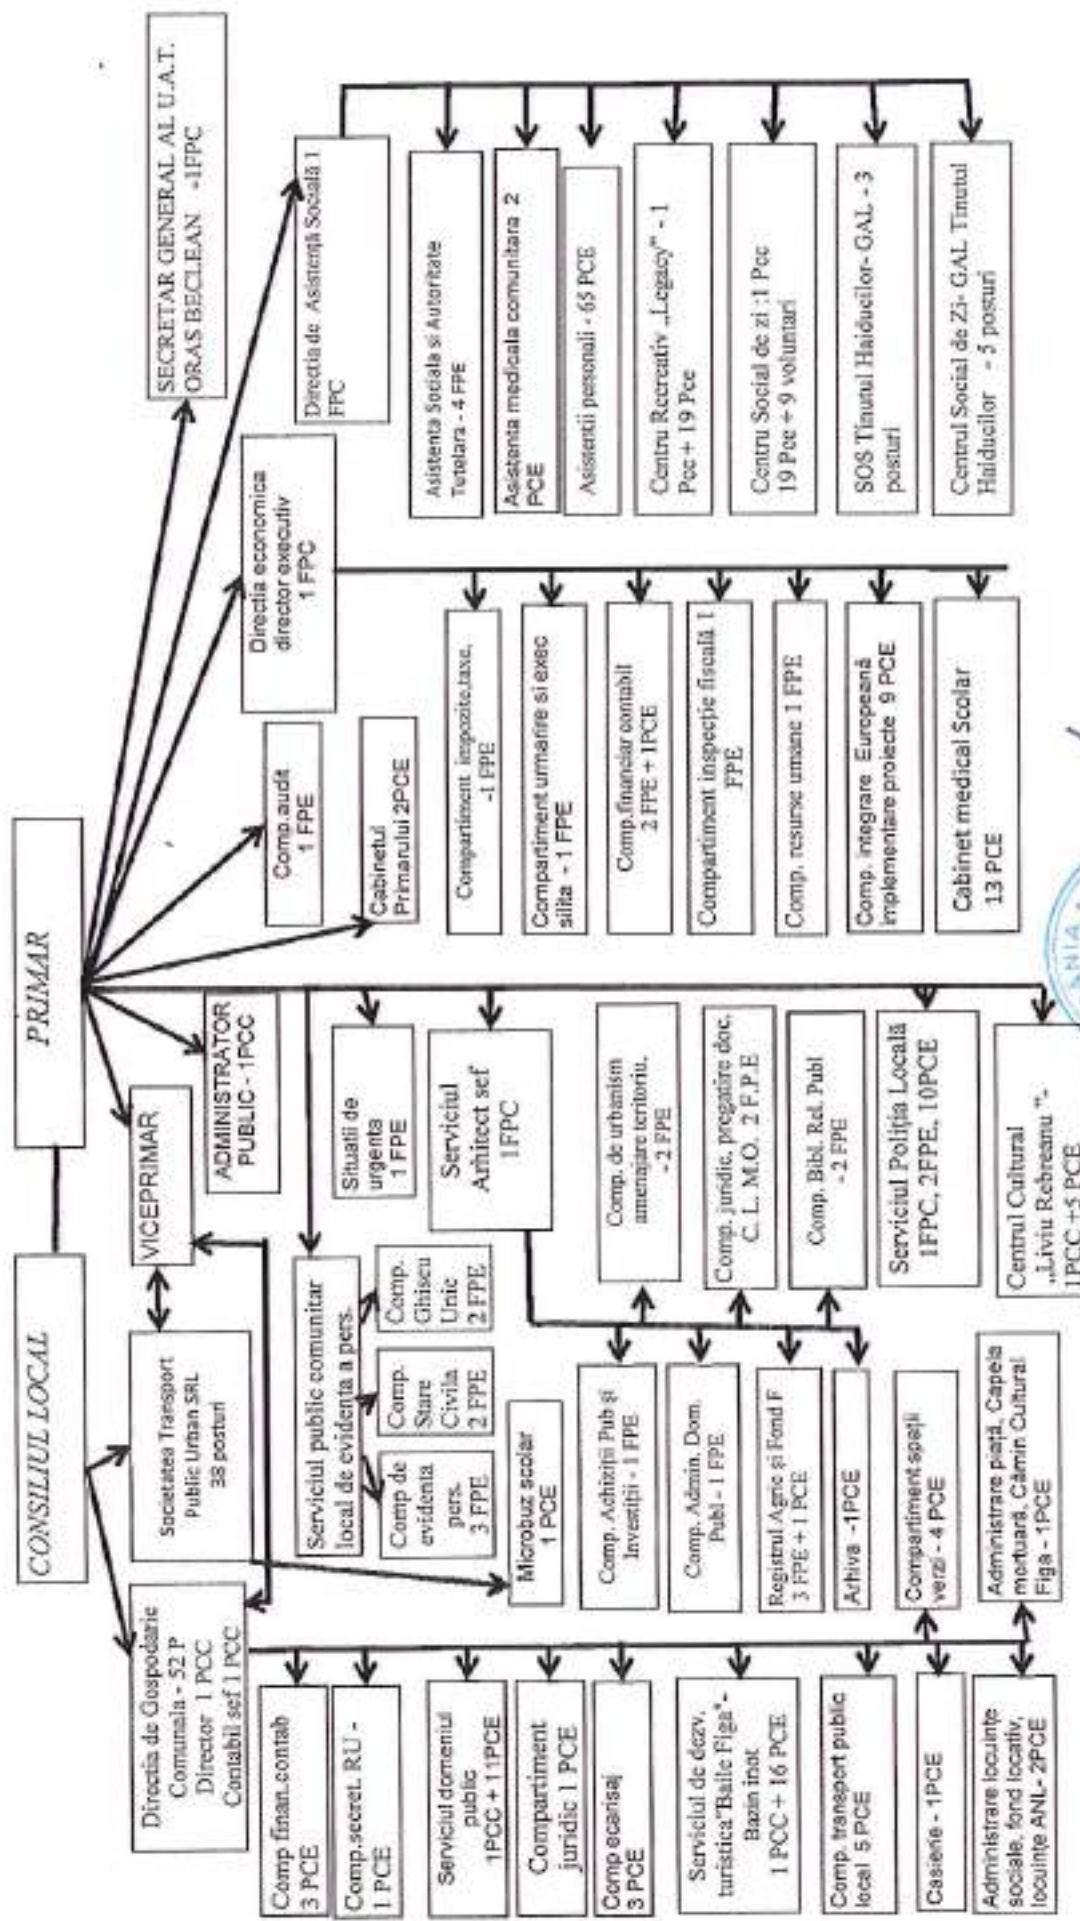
CONSILIUL LOCAL

PRIMAR

SECRETAR GENERAL AL U.A.T. ORAS BECLEAN -1FPC

VICEPRIMAR

ADMINISTRATOR PUBLIC - 1PCC

Comp.audit 1 FPE

Cabinetul Primarului 2PCE

Directia economica director executiv 1 FPC

Directia de Asistență Socială 1 FPC

Asistenta Sociala si Autoritate Tutelara - 4 FPE

Asistenta medicala comunitara 2 PCE

Asistentii personali - 65 PCE

Centru Recreativ „Legacy" - 1 Pce + 19 Pce

Centru Social de zi : 1 Pce 19 Pce + 9 voluntari

SOS Tinutul Haiducilor- GAL - 3 posturi

Centrul Social de Zi- GAL Tinutul Haiducilor - 5 posturi

Compartiment impozite,taxe, -1 FPE

Compartiment urmarire si exec silita - 1 FPE

Comp.financiar contabil 2 FPE + 1PCE

Compartiment inspecție fiscală 1 FPE

Comp. resurse umane 1 FPE

Comp. integrare Europeană implementare proiecte 9 PCE

Cabinet medical Scolar 13 PCE

Societatea Transport Public Urban SRL 38 posturi

Directia de Gospodarie Comunala - 52 P Director 1 PCC Contabil sef 1 PCC

Comp finan.contab 3 PCE

Comp.secret. RU - 1 PCE

Serviciul domeniul public 1PCC + 11PCE

Compartiment juridic 1 PCE

Comp ecarsaj 3 PCE

Serviciul de dezv. turistica"Baile Figa"- Bazin inot 1 PCC + 16 PCE

Comp. transport public local 5 PCE

Casierie - 1PCE

Administrare locuinte sociale, fond locativ, locuinte ANL- 2PCE

Serviciul public comunitar local de evidenta a pers.

Comp de evidenta pers. 3 FPE

Comp. Stare Civila 2 FPE

Comp. Ghiseu Unic 2 FPE

Microbuz scolar 1 PCE

Situatii de urgenta 1 FPE

Serviciul Arhitect sef 1FPC

Comp. Achizitii Pub si Investitii - 1 FPE

Comp. Admin. Dom. Publ - 1 FPE

Registrul Agric si Fond F 3 FPE + 1 PCE

Arhiva -1PCE

Compartiment spatii verzi - 4 PCE

Administrare piață, Capela mortuară, Cămin Cultural Figa - 1PCE

Comp. de urbanism amenajare teritoriu. - 2 FPE

Comp. juridic, pregatire doc. C. L. M.O. 2 F.P.E

Comp. Bibl. Rel. Publ - 2 FPE

Serviciul Poliția Locală 1FPC, 2FPE, 10PCE

Centrul Cultural „Liviu Rebreanu "- 1PCC +5 PCE